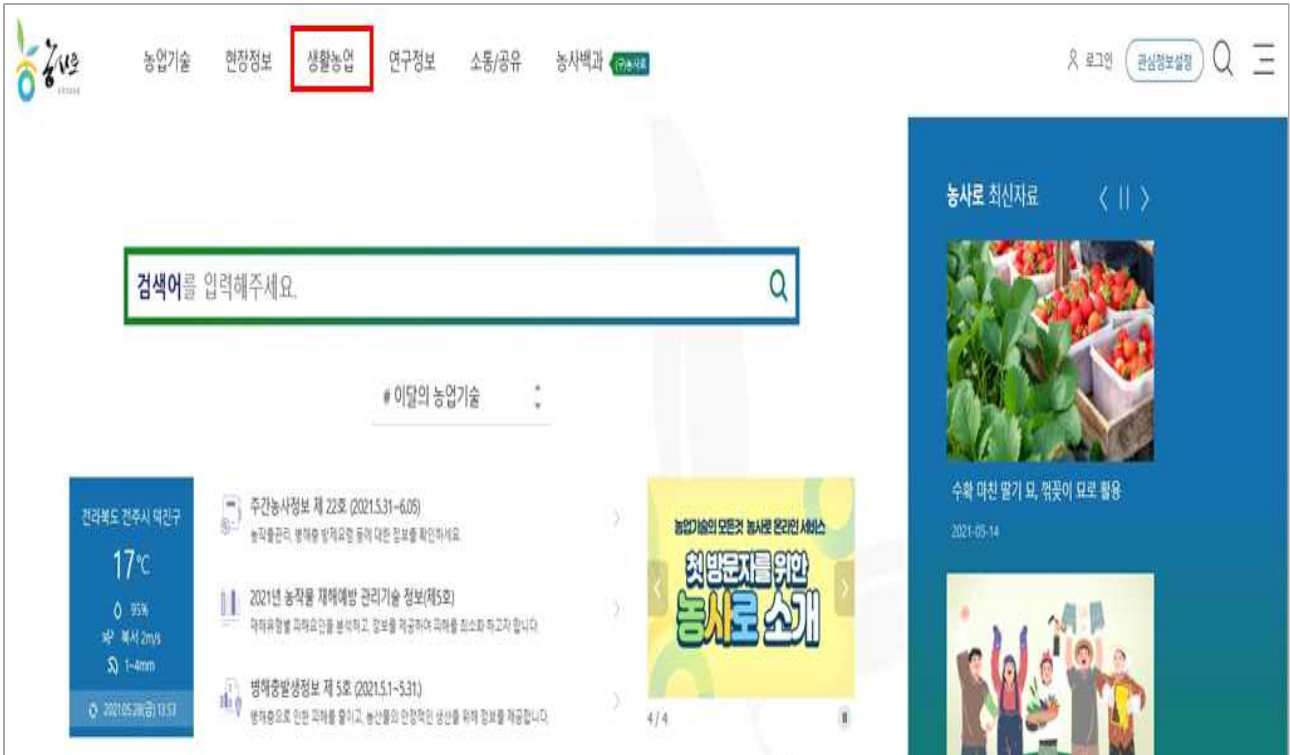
농사로

농업기술 현장정보 생활농업 연구정보 소통/공유 농사백과 (구)농사로

로그인 관심정보설정

농사로 최신자료

검색어를 입력해주세요.

# 이달의 농업기술

전라북도 전주시 덕진구
17℃
95%
북서 2m/s
1~4mm
2021.05.28(금) 13:53

주간농사정보 제 22호 (2021.5.31~6.05)
농작물관리, 병해충 방제요령 등에 대한 정보를 확인하세요.

2021년 농작물 재해예방 관리기술 정보(제5호)
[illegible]

병해충발생정보 제 5호 (2021.5.1~5.31.)
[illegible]

농업기술의 모든것 농사로 온라인 서비스
첫 방문자를 위한 농사로 소개
4 / 4

수확 마친 딸기 묘, 꺾꽂이 묘로 활용
2021-05-14